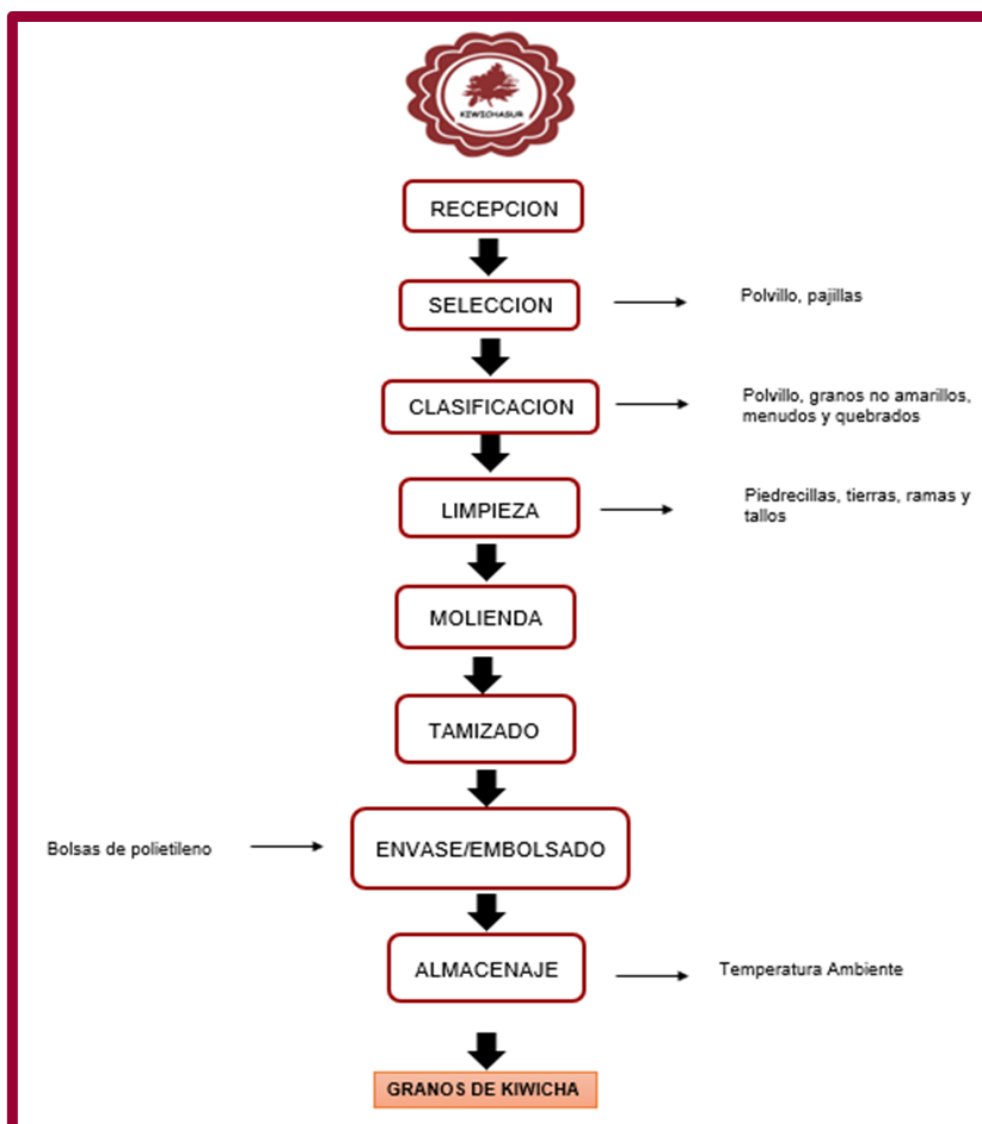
KIWICHASUR

RECEPCION

SELECCION

Polvillo, pajillas

CLASIFICACION

Polvillo, granos no amarillos, menudos y quebrados

LIMPIEZA

Piedrecillas, tierras, ramas y tallos

MOLIENDA

TAMIZADO

Bolsas de polietileno

ENVASE/EMBOLSADO

ALMACENAJE

Temperatura Ambiente

GRANOS DE KIWICHA